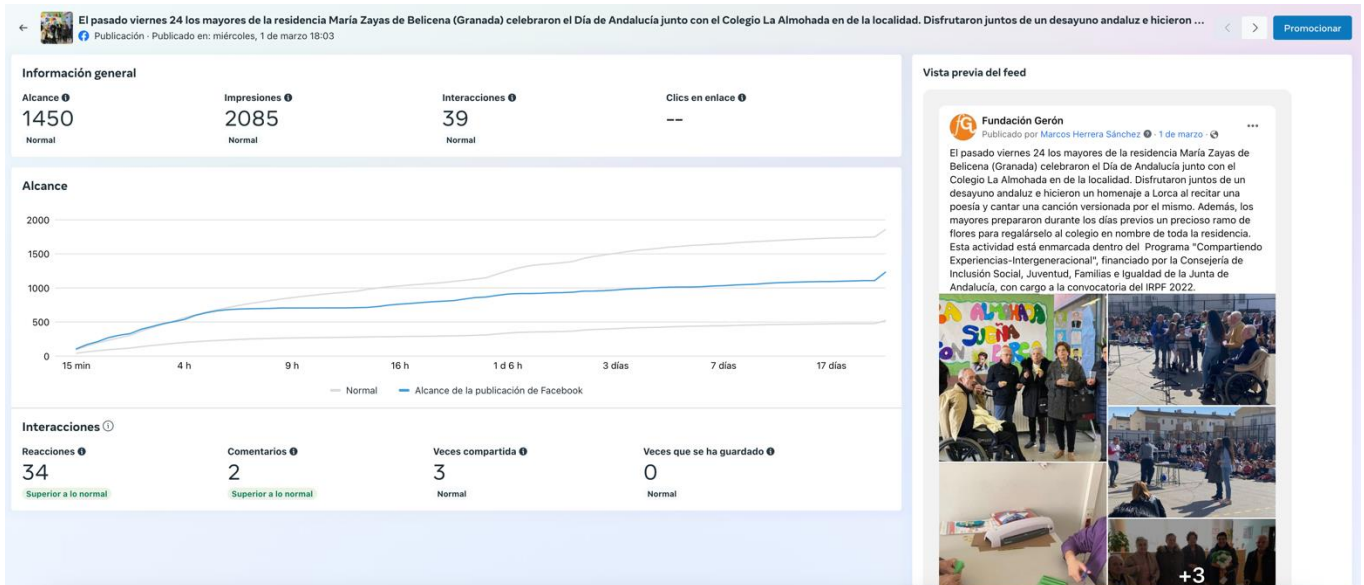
El pasado viernes 24 los mayores de la residencia María Zayas de Belicena (Granada) celebraron el Día de Andalucía junto con el Colegio La Almohada en de la localidad. Disfrutaron juntos de un desayuno andaluz e hicieron ...
Publicación · Publicado en: miércoles, 1 de marzo 18:03

Promocionar

Información general

Alcance
1450
Normal

Impresiones
2085
Normal

Interacciones
39
Normal

Clics en enlace
--

Alcance

2000
1500
1000
500
0

15 min
4 h
9 h
16 h
1 d 6 h
3 días
7 días
17 días

Normal
Alcance de la publicación de Facebook

Interacciones

Reacciones
34
Superior a lo normal

Comentarios
2
Superior a lo normal

Veces compartida
3
Normal

Veces que se ha guardado
0
Normal

Vista previa del feed

Fundación Gerón
Publicado por Marcos Herrera Sánchez · 1 de marzo ·

El pasado viernes 24 los mayores de la residencia María Zayas de Belicena (Granada) celebraron el Día de Andalucía junto con el Colegio La Almohada en de la localidad. Disfrutaron juntos de un desayuno andaluz e hicieron un homenaje a Lorca al recitar una poesía y cantar una canción versionada por el mismo. Además, los mayores prepararon durante los días previos un precioso ramo de flores para regalárselo al colegio en nombre de toda la residencia. Esta actividad está enmarcada dentro del Programa "Compartiendo Experiencias-Intergeneracional", financiado por la Consejería de Inclusión Social, Juventud, Familias e Igualdad de la Junta de Andalucía, con cargo a la convocatoria del IRPF 2022.

LA ALMOHADA
SUEÑA
+3